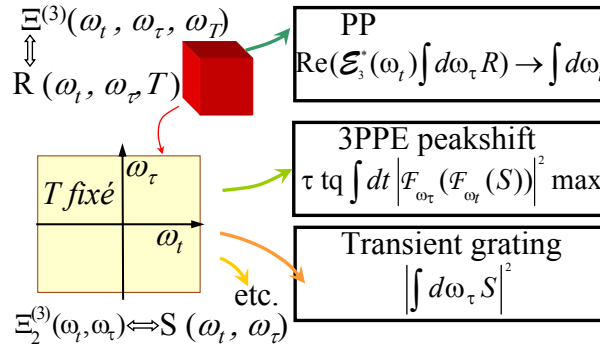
$\Xi^{(3)}(\omega_t , \omega_\tau , \omega_T)$
$\Updownarrow$
R $(\omega_t , \omega_\tau , T)$

PP
$\mathrm{Re}(\mathcal{E}_3^*(\omega_t)\int d\omega_\tau R) \rightarrow \int d\omega$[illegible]

3PPE peakshift
$\tau$ tq $\int dt \left|\mathcal{F}_{\omega_\tau}(\mathcal{F}_{\omega_t}(S))\right|^2$ max

$\omega_\tau$
$T$ fixé
$\omega_t$

Transient grating
$\left|\int d\omega_\tau S\right|^2$

etc.

$\Xi_2^{(3)}(\omega_t,\omega_\tau) \Leftrightarrow$ S $(\omega_t , \omega_\tau)$